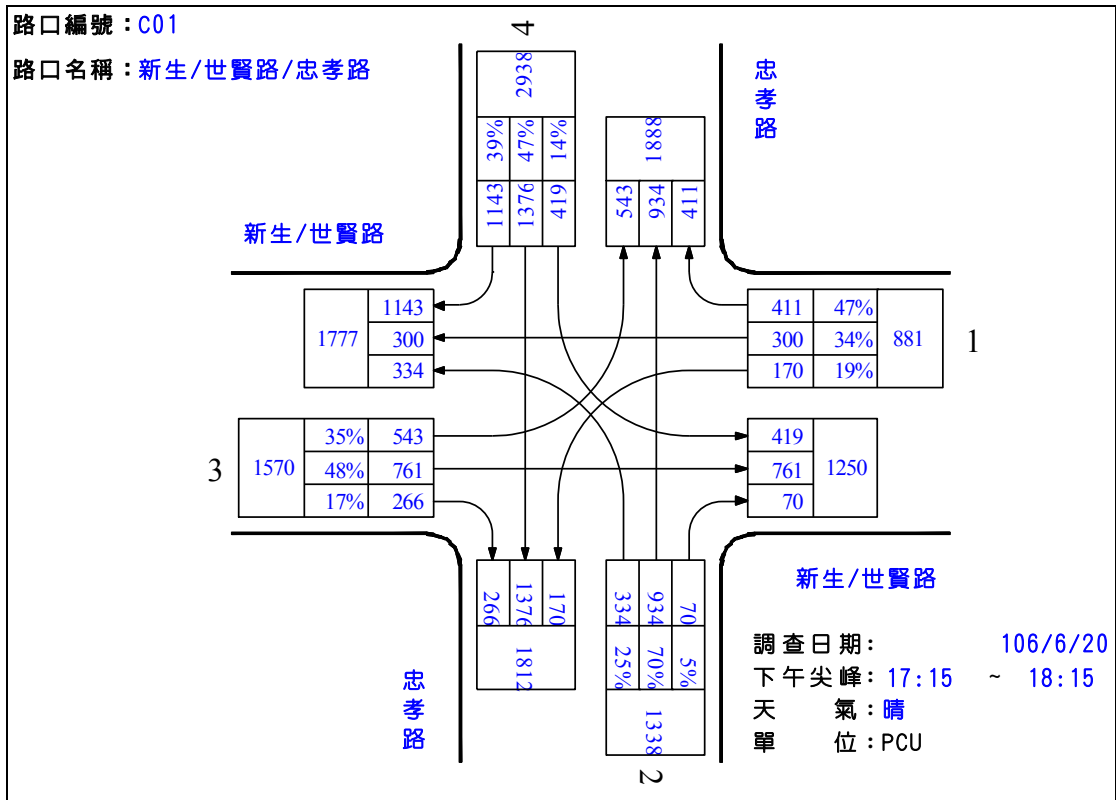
路口編號：C01
路口名稱：新生/世賢路/忠孝路

4

| 2938 | | |
|---|---|---|
| 39% | 47% | 14% |
| 1143 | 1376 | 419 |

| 1888 | | |
|---|---|---|
| 543 | 934 | 411 |

忠孝路

新生/世賢路

| 1777 | 1143 |
|---|---|
| | 300 |
| | 334 |

| 411 | 47% | 881 |
|---|---|---|
| 300 | 34% | |
| 170 | 19% | |

1

3

| 1570 | 35% | 543 |
|---|---|---|
| | 48% | 761 |
| | 17% | 266 |

| 419 | 1250 |
|---|---|
| 761 | |
| 70 | |

| 266 | 1376 | 170 |
|---|---|---|
| 1812 | | |

| 334 | 934 | 70 |
|---|---|---|
| 25% | 70% | 5% |
| 1338 | | |

新生/世賢路

忠孝路

調查日期： 106/6/20
下午尖峰：17:15 ~ 18:15
天 氣：晴
單 位：PCU

2